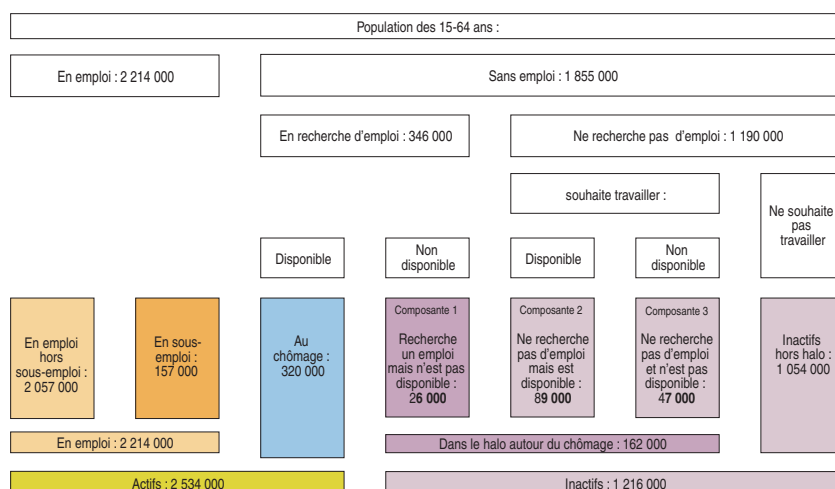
Population des 15-64 ans :

En emploi : 2 214 000

Sans emploi : 1 855 000

En recherche d'emploi : 346 000

Ne recherche pas d'emploi : 1 190 000

souhaite travailler :

Ne souhaite pas travailler

Disponible

Non disponible

Disponible

Non disponible

En emploi hors sous-emploi : 2 057 000

En sous-emploi : 157 000

Au chômage : 320 000

Composante 1
Recherche un emploi mais n'est pas disponible : 26 000

Composante 2
Ne recherche pas d'emploi mais est disponible : 89 000

Composante 3
Ne recherche pas d'emploi et n'est pas disponible : 47 000

Inactifs hors halo : 1 054 000

En emploi : 2 214 000

Dans le halo autour du chômage : 162 000

Actifs : 2 534 000

Inactifs : 1 216 000